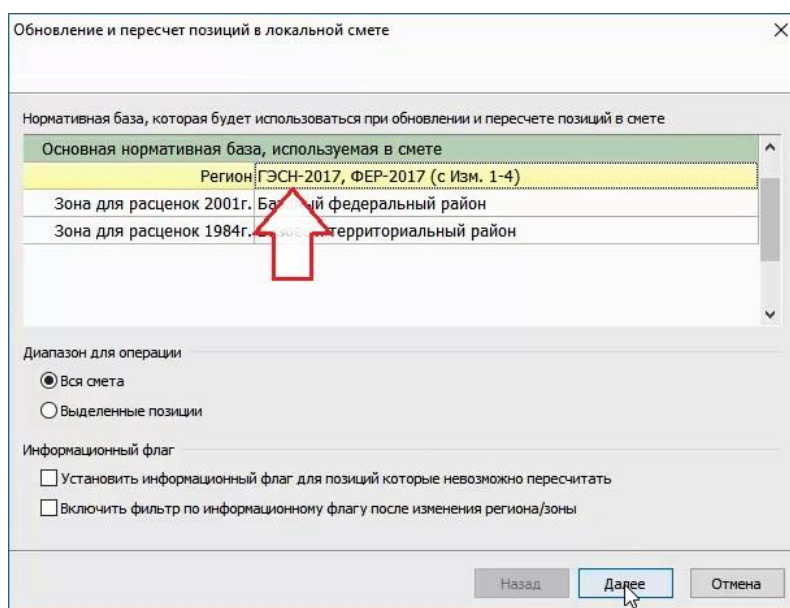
Обновление и пересчет позиций в локальной смете

Нормативная база, которая будет использоваться при обновлении и пересчете позиций в смете

Основная нормативная база, используемая в смете

| | |
|---|---|
| Регион | ГЭСН-2017, ФЕР-2017 (с Изм. 1-4) |
| Зона для расценок 2001г. | Ба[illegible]й федеральный район |
| Зона для расценок 1984г. | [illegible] территориальный район |

Диапазон для операции

Вся смета

Выделенные позиции

Информационный флаг

Установить информационный флаг для позиций которые невозможно пересчитать

Включить фильтр по информационному флагу после изменения региона/зоны

Назад Далее Отмена